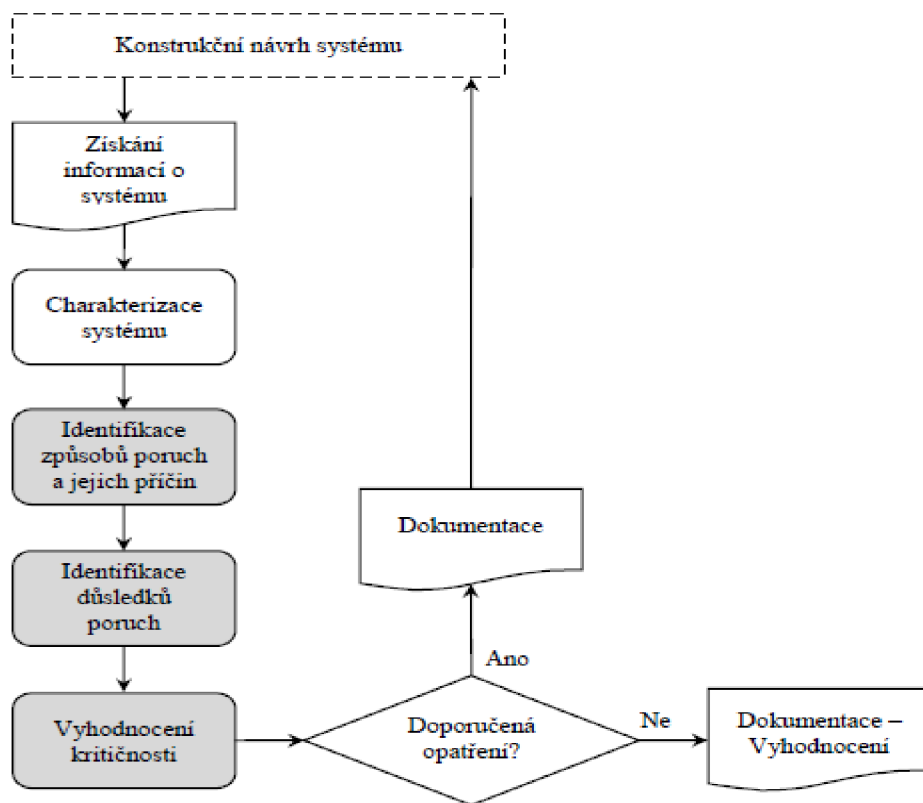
Konstrukční návrh systému

Získání informací o systému

Charakterizace systému

Identifikace způsobů poruch a jejich příčin

Identifikace důsledků poruch

Vyhodnocení kritičnosti

Doporučená opatření?

Ano

Dokumentace

Ne

Dokumentace – Vyhodnocení